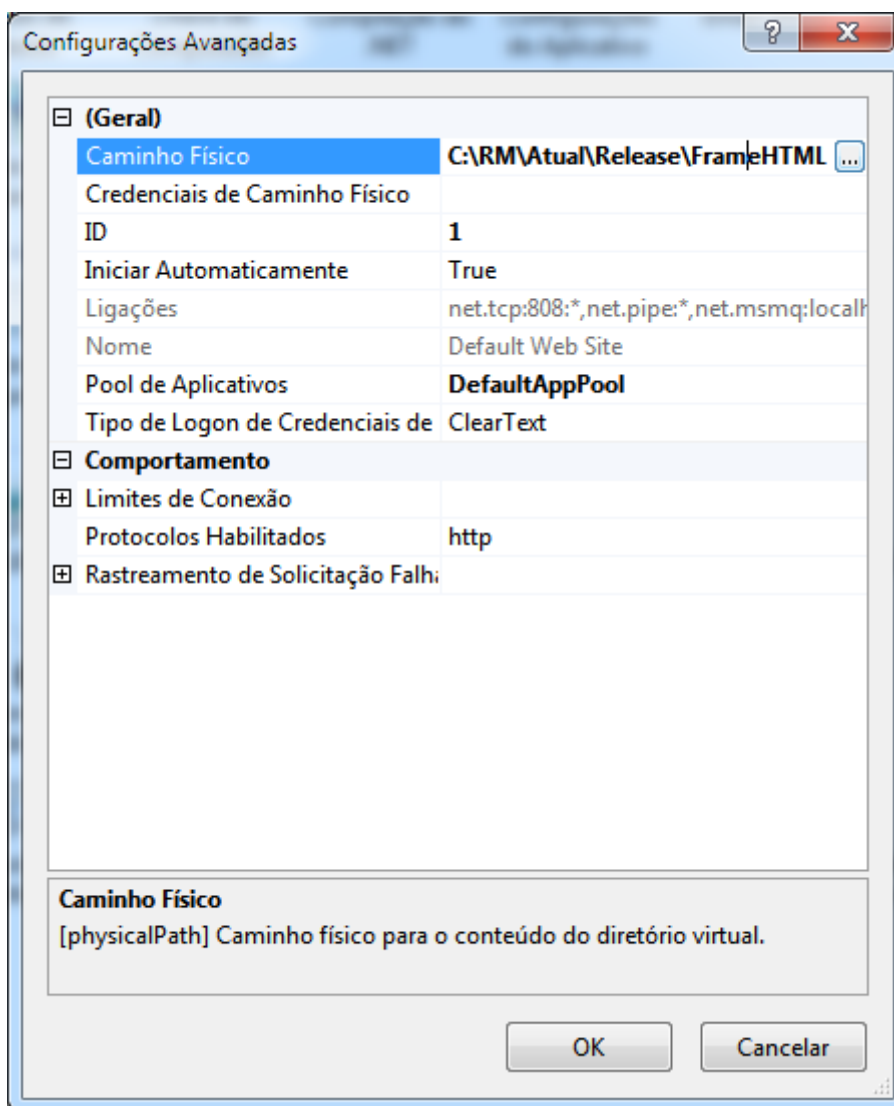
Configurações Avançadas
?
X

⊟ (Geral)

| | |
|---|---|
| Caminho Físico | C:\RM\Atual\Release\FrameHTML ... |
| Credenciais de Caminho Físico | |
| ID | 1 |
| Iniciar Automaticamente | True |
| Ligações | net.tcp:808:*,net.pipe:*,net.msmq:localh |
| Nome | Default Web Site |
| Pool de Aplicativos | DefaultAppPool |
| Tipo de Logon de Credenciais de | ClearText |

⊟ Comportamento

| | |
|---|---|
| ⊞ Limites de Conexão | |
| Protocolos Habilitados | http |
| ⊞ Rastreamento de Solicitação Falha | |

Caminho Físico
[physicalPath] Caminho físico para o conteúdo do diretório virtual.

OK
Cancelar